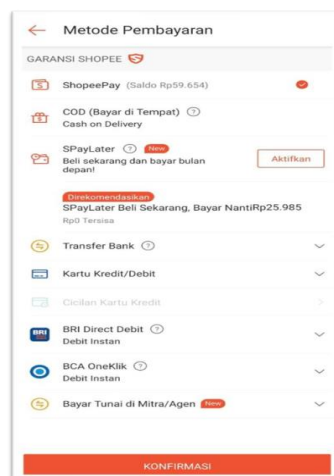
Metode Pembayaran

GARANSI SHOPEE

ShopeePay (Saldo Rp59.654)

COD (Bayar di Tempat)
Cash on Delivery

SPayLater New
Beli sekarang dan bayar bulan depan!
Aktifkan

Direkomendasikan
SPayLater Beli Sekarang, Bayar NantiRp25.985
Rp0 Tersisa

Transfer Bank

Kartu Kredit/Debit

Cicilan Kartu Kredit

BRI
BRI Direct Debit
Debit Instan

BCA OneKlik
Debit Instan

Bayar Tunai di Mitra/Agen New

KONFIRMASI